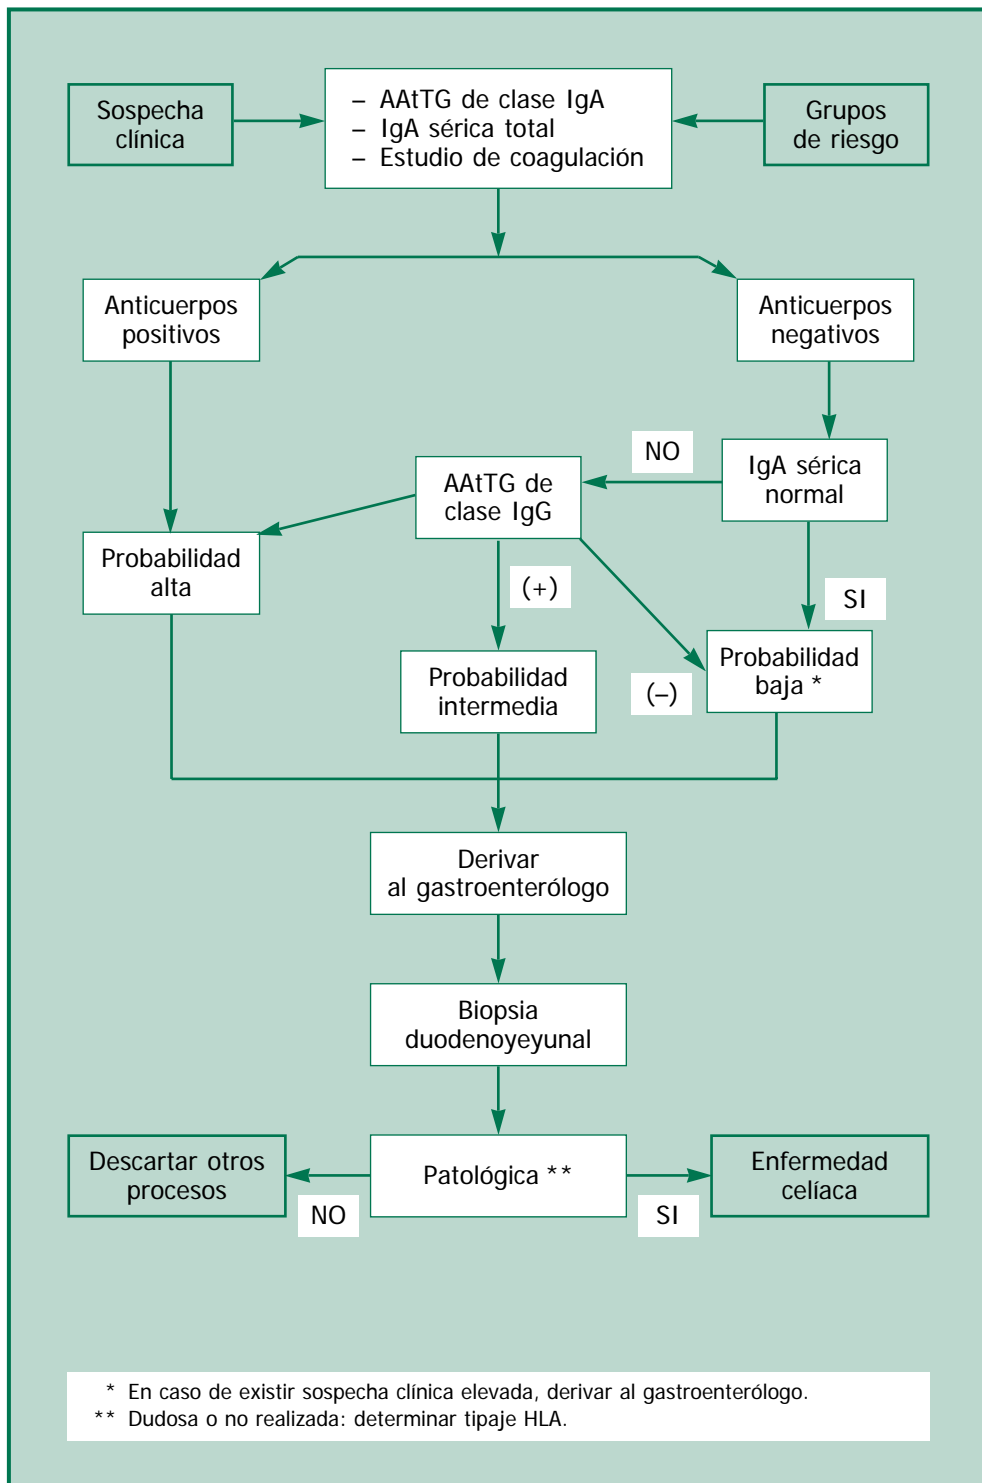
Sospecha clínica

– AAtTG de clase IgA
– IgA sérica total
– Estudio de coagulación

Grupos de riesgo

Anticuerpos positivos

Anticuerpos negativos

NO

IgA sérica normal

AAtTG de clase IgG

Probabilidad alta

(+)

SI

Probabilidad intermedia

(–)

Probabilidad baja *

Derivar al gastroenterólogo

Biopsia duodenoyeyunal

Descartar otros procesos

Patológica **

Enfermedad celíaca

NO

SI

* En caso de existir sospecha clínica elevada, derivar al gastroenterólogo.
** Dudosa o no realizada: determinar tipaje HLA.